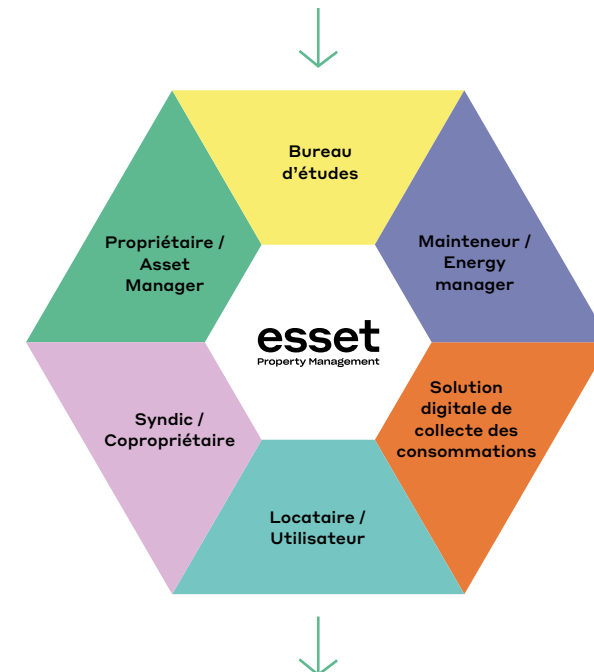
Bureau d'études

Mainteneur / Energy manager

Solution digitale de collecte des consommations

Locataire / Utilisateur

Syndic / Copropriétaire

Propriétaire / Asset Manager

esset
Property Management